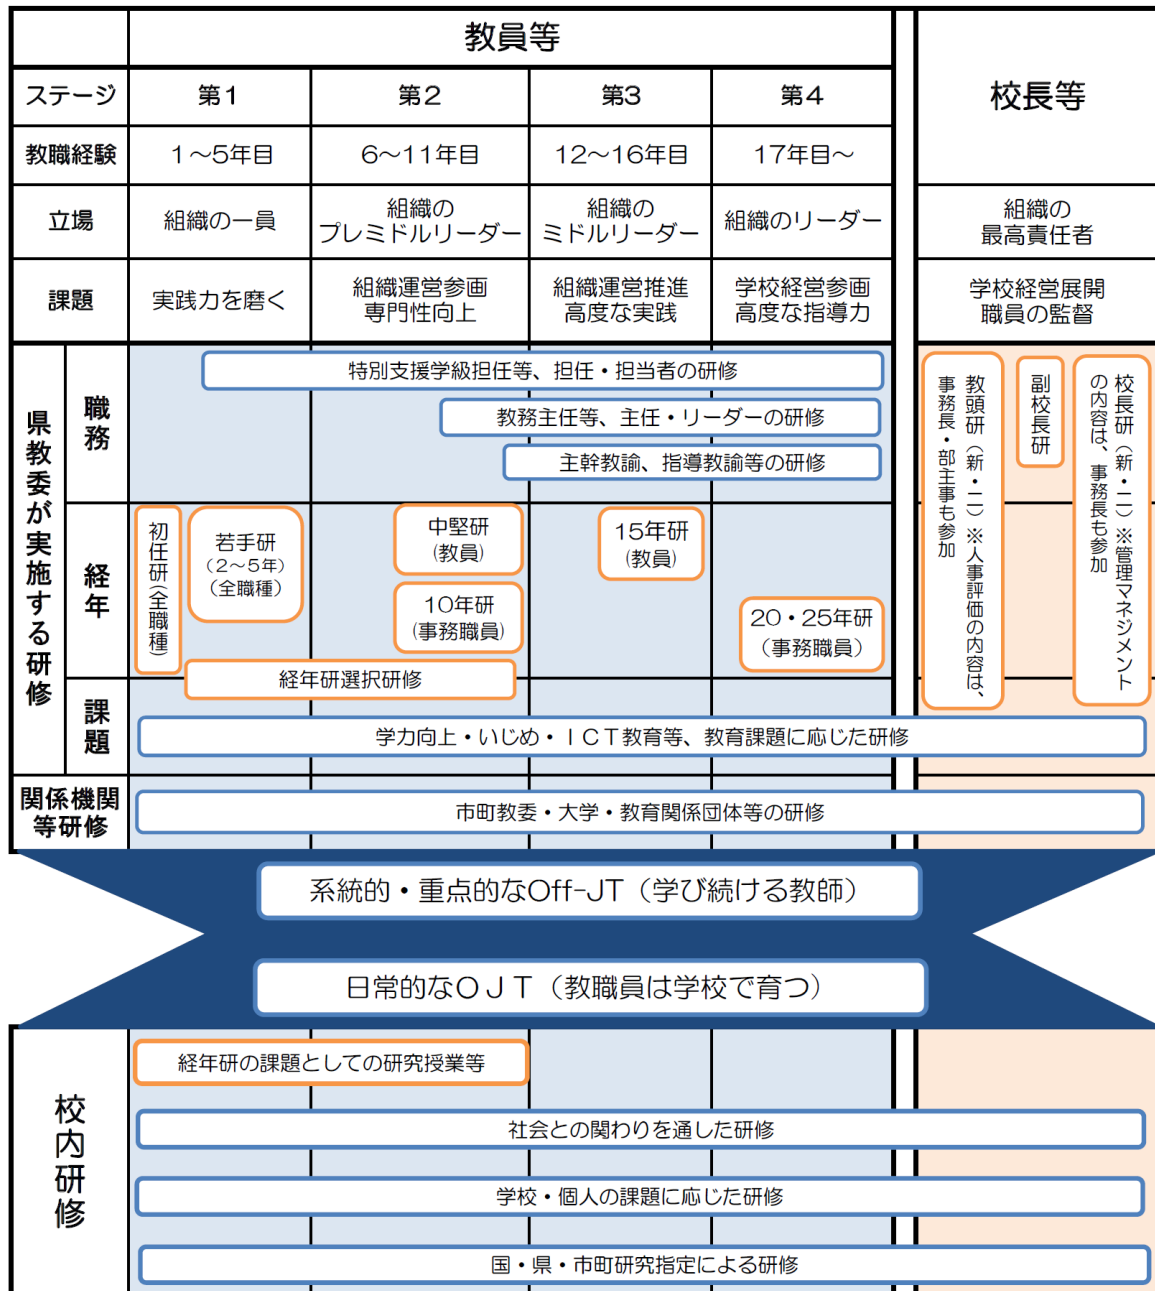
| | 教員等 | | | | 校長等 |
|---|---|---|---|---|---|
| ステージ | 第1 | 第2 | 第3 | 第4 | |
| 教職経験 | 1～5年目 | 6～11年目 | 12～16年目 | 17年目～ | |
| 立場 | 組織の一員 | 組織のプレミドルリーダー | 組織のミドルリーダー | 組織のリーダー | 組織の最高責任者 |
| 課題 | 実践力を磨く | 組織運営参画 専門性向上 | 組織運営推進 高度な実践 | 学校経営参画 高度な指導力 | 学校経営展開 職員の監督 |

県教委が実施する研修

職務
特別支援学級担任等、担任・担当者の研修
教務主任等、主任・リーダーの研修
主幹教諭、指導教諭等の研修

経年
初任研（全職種）
若手研（2～5年）（全職種）
中堅研（教員）
10年研（事務職員）
15年研（教員）
20・25年研（事務職員）
経年研選択研修

課題
学力向上・いじめ・ICT教育等、教育課題に応じた研修

教頭研（新・二）※人事評価の内容は、事務長・部主事も参加
副校長研
校長研（新・二）※管理マネジメントの内容は、事務長も参加

関係機関等研修
市町教委・大学・教育関係団体等の研修

系統的・重点的なOff-JT（学び続ける教師）

日常的なOJT（教職員は学校で育つ）

校内研修
経年研の課題としての研究授業等
社会との関わりを通した研修
学校・個人の課題に応じた研修
国・県・市町研究指定による研修